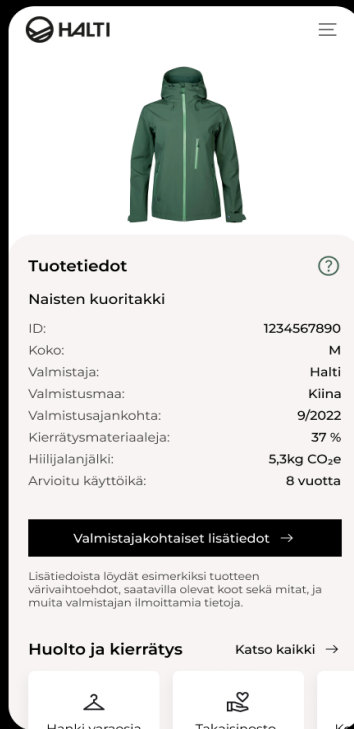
HALTI

Tuotetiedot

Naisten kuoritakki

| | |
|---|---|
| ID: | 1234567890 |
| Koko: | M |
| Valmistaja: | Halti |
| Valmistusmaa: | Kiina |
| Valmistusajankohta: | 9/2022 |
| Kierrätysmateriaaleja: | 37 % |
| Hiilijalanjälki: | 5,3kg $CO_2$e |
| Arvioitu käyttöikä: | 8 vuotta |

Valmistajakohtaiset lisätiedot →

Lisätiedoista löydät esimerkiksi tuotteen värivaihtoehdot, saatavilla olevat koot sekä mitat, ja muita valmistajan ilmoittamia tietoja.

Huolto ja kierrätys

Katso kaikki →

Hanki varaosia

Takaisinosto

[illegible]